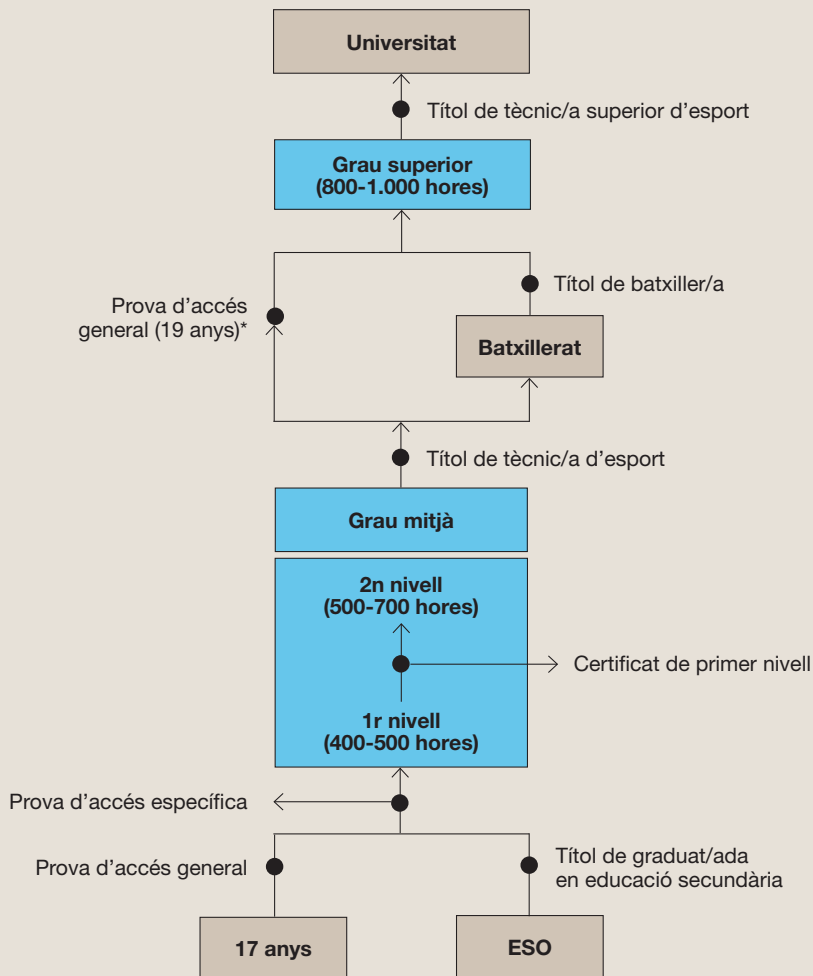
Universitat

Títol de tècnic/a superior d'esport

Grau superior
(800-1.000 hores)

Prova d'accés general (19 anys)*

Títol de batxiller/a

Batxillerat

Títol de tècnic/a d'esport

Grau mitjà

2n nivell
(500-700 hores)

Certificat de primer nivell

1r nivell
(400-500 hores)

Prova d'accés específica

Prova d'accés general

Títol de graduat/ada en educació secundària

17 anys

ESO